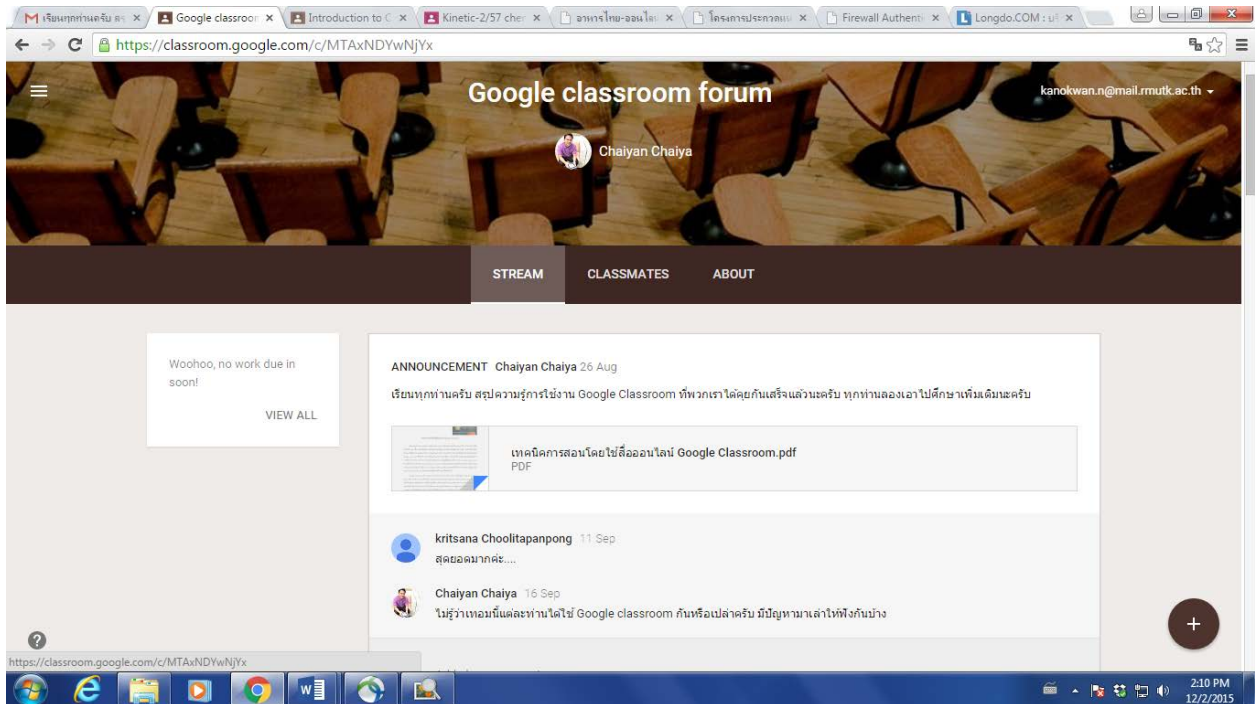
M เรียนทุกท่านครับ ส | Google classroo | Introduction to C | Kinetic-2/57 cher | อาหารไทย-ออนไล | โครงการประกวดแ | Firewall Authenti | Longdo.COM : น

https://classroom.google.com/c/MTAxNDYwNjYx

Google classroom forum

kanokwan.n@mail.rmutk.ac.th

Chaiyan Chaiya

STREAM CLASSMATES ABOUT

Woohoo, no work due in soon!

VIEW ALL

ANNOUNCEMENT Chaiyan Chaiya 26 Aug

เรียนทุกท่านครับ สรุปความรู้การใช้งาน Google Classroom ที่พวกเราได้คุยกันเสร็จแล้วนะครับ ทุกท่านลองเอาไปศึกษาเพิ่มเติมนะครับ

เทคนิคการสอนโดยใช้สื่อออนไลน์ Google Classroom.pdf
PDF

kritsana Choolitapanpong 11 Sep
สุดยอดมากค่ะ....

Chaiyan Chaiya 16 Sep
ไม่รู้ว่าเทอมนี้แต่ละท่านได้ใช้ Google classroom กันหรือเปล่าครับ มีปัญหามาเล่าให้ฟังกันบ้าง

https://classroom.google.com/c/MTAxNDYwNjYx

2:10 PM
12/2/2015